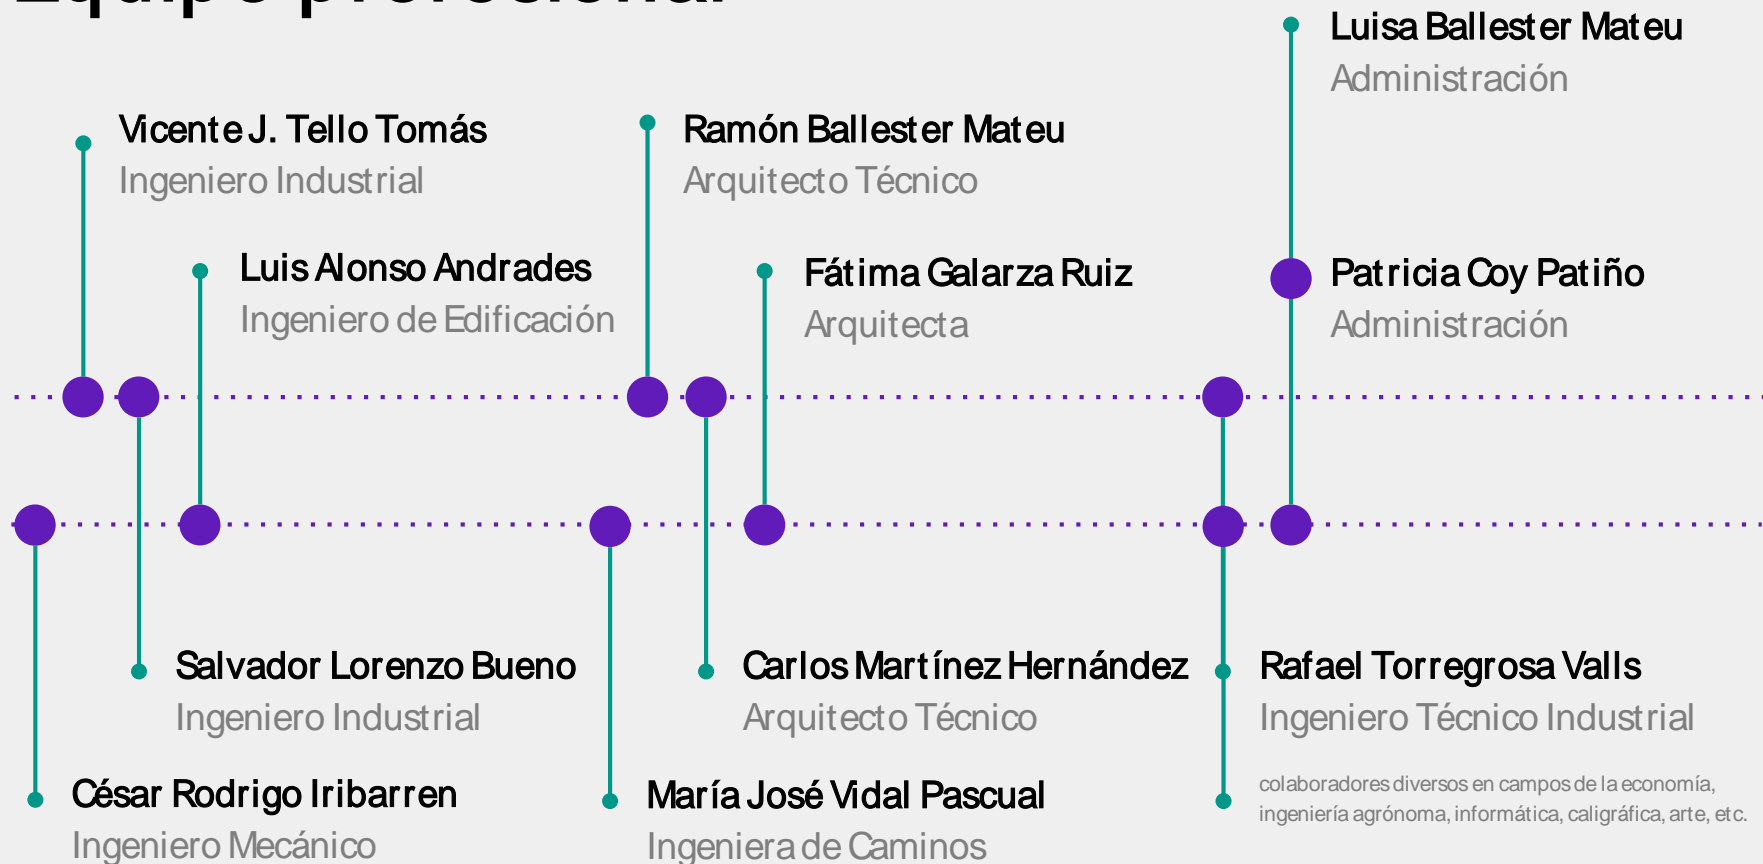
Luisa Ballester Mateu
Administración

Vicente J. Tello Tomás
Ingeniero Industrial

Ramón Ballester Mateu
Arquitecto Técnico

Luis Alonso Andrades
Ingeniero de Edificación

Fátima Galarza Ruiz
Arquitecta

Patricia Coy Patiño
Administración

Salvador Lorenzo Bueno
Ingeniero Industrial

Carlos Martínez Hernández
Arquitecto Técnico

Rafael Torregrosa Valls
Ingeniero Técnico Industrial

César Rodrigo Iribarren
Ingeniero Mecánico

María José Vidal Pascual
Ingeniera de Caminos

colaboradores diversos en campos de la economía, ingeniería agrónoma, informática, caligráfica, arte, etc.